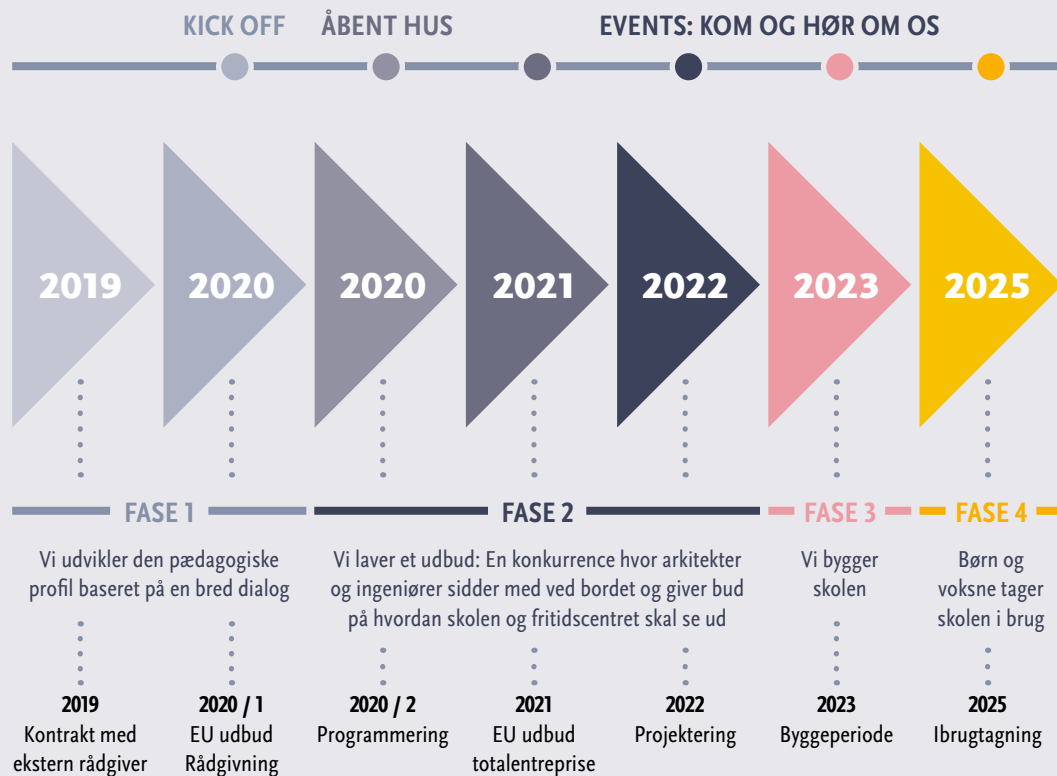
KICK OFF ÅBENT HUS EVENTS: KOM OG HØR OM OS

2019 2020 2020 2021 2022 2023 2025

FASE 1

Vi udvikler den pædagogiske profil baseret på en bred dialog

FASE 2

Vi laver et udbud: En konkurrence hvor arkitekter og ingeniører sidder med ved bordet og giver bud på hvordan skolen og fritidscentret skal se ud

FASE 3

Vi bygger skolen

FASE 4

Børn og voksne tager skolen i brug

2019
Kontrakt med ekstern rådgiver

2020 / 1
EU udbud
Rådgivning

2020 / 2
Programmering

2021
EU udbud
totalentreprise

2022
Projektering

2023
Byggeperiode

2025
Ibrugtagning